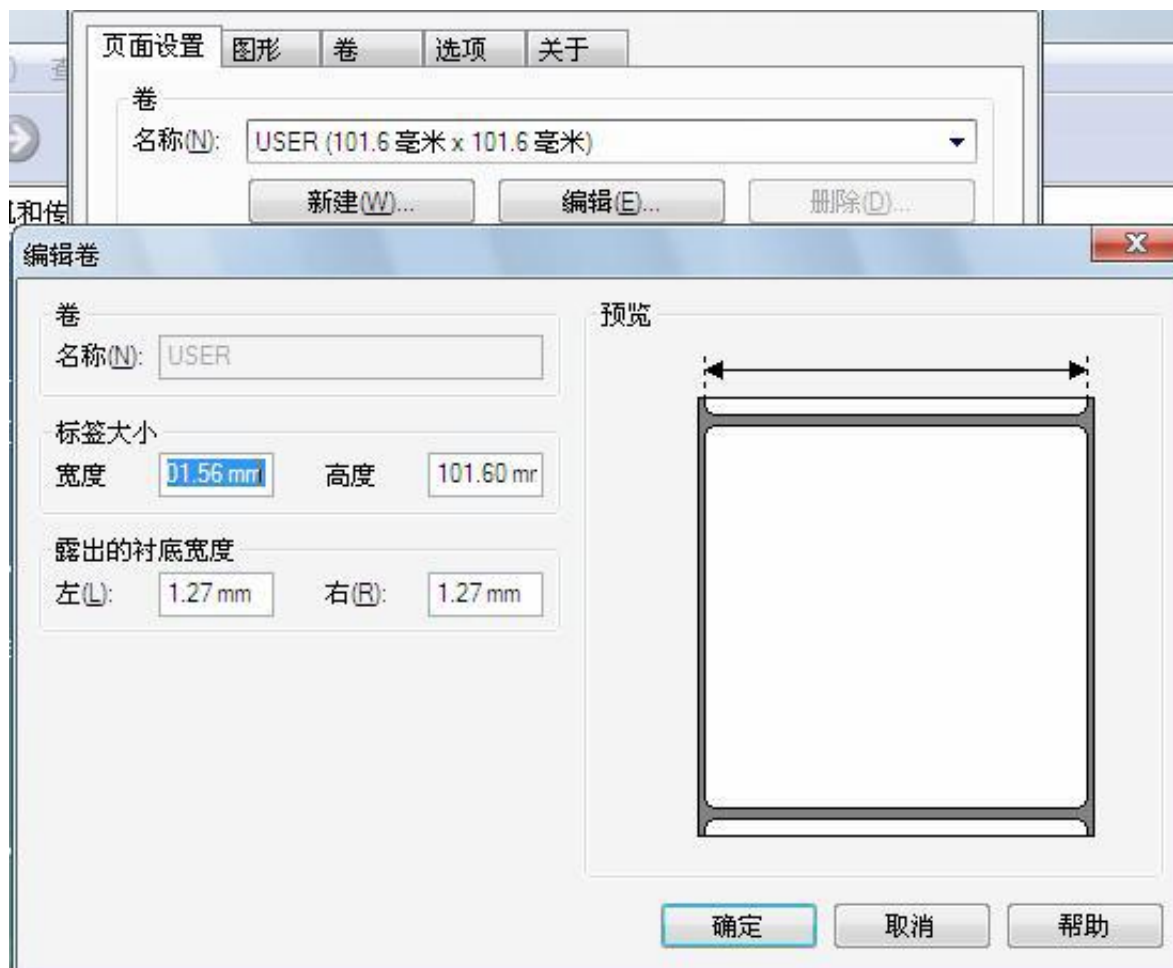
页面设置 图形 卷 选项 关于

卷
名称(N): USER (101.6 毫米 x 101.6 毫米)

新建(W)... 编辑(E)... 删除(D)...

编辑卷

卷
名称(N): USER

标签大小
宽度 01.56 mm 高度 101.60 mr

露出的衬底宽度
左(L): 1.27 mm 右(R): 1.27 mm

预览

确定 取消 帮助